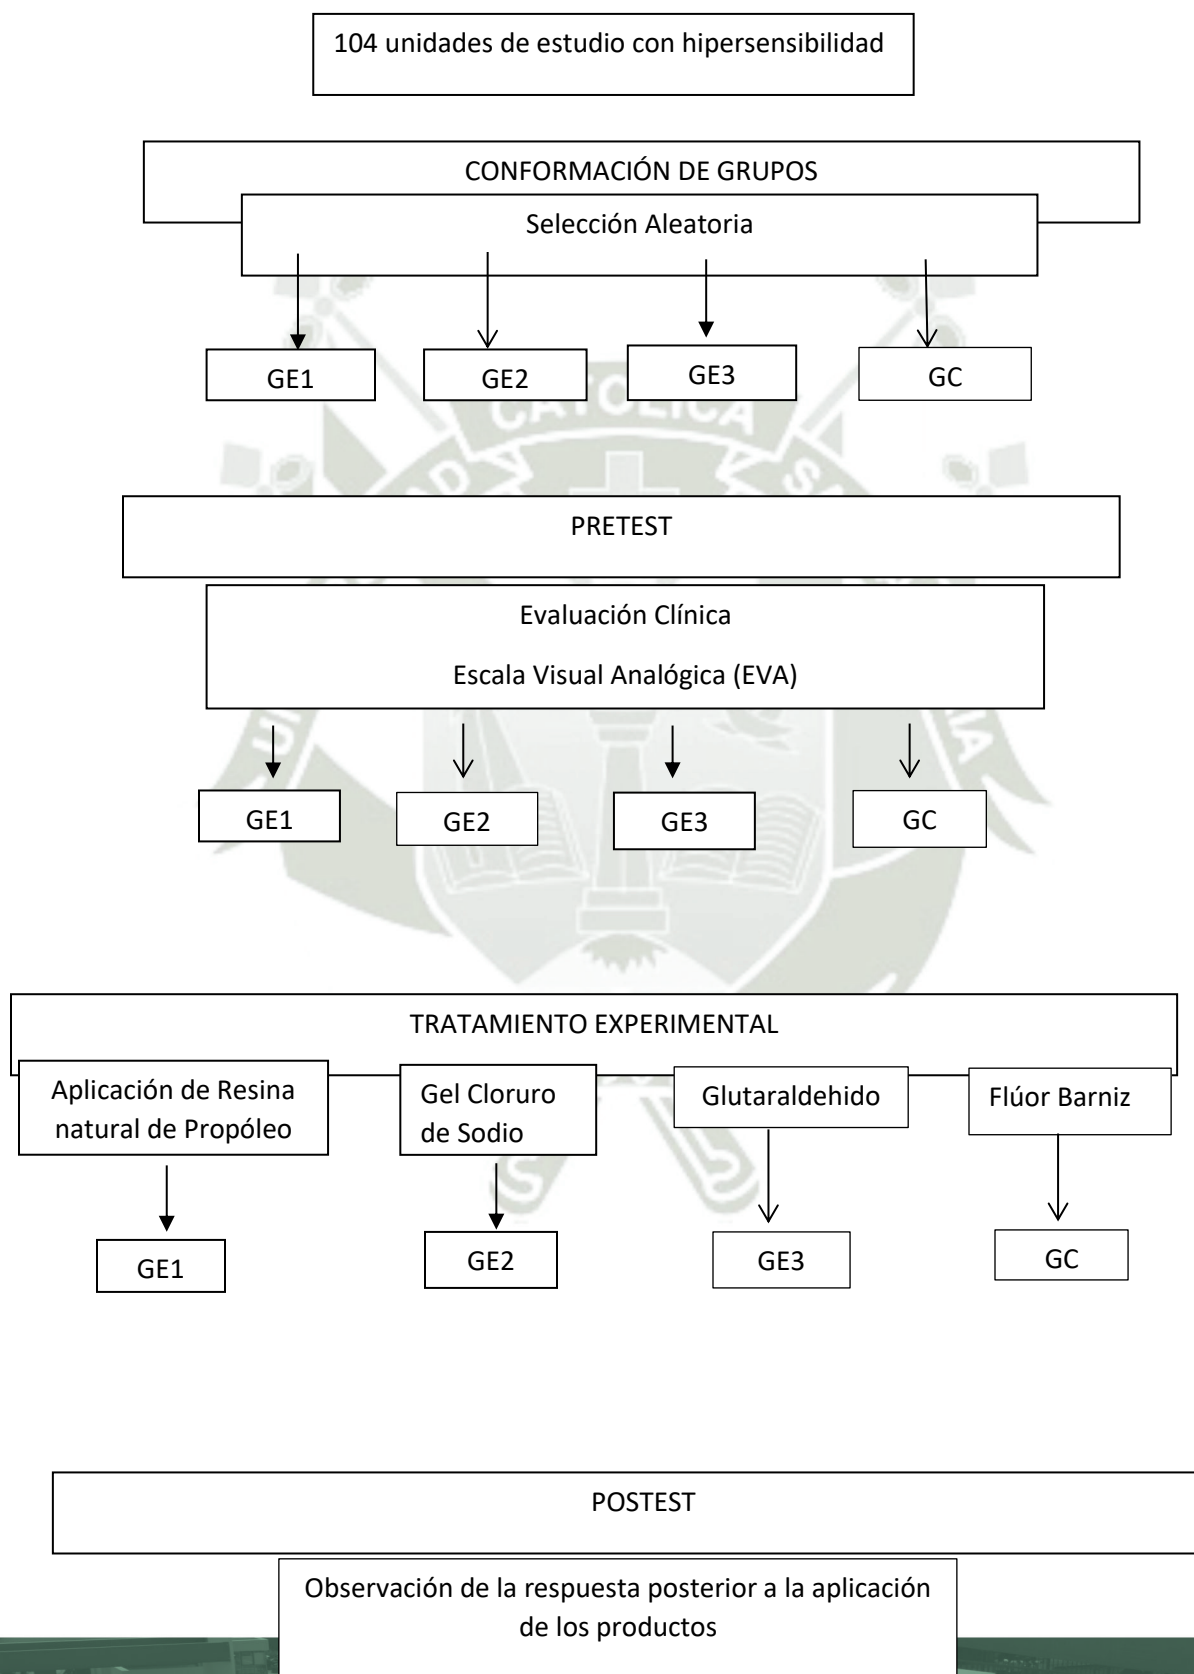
104 unidades de estudio con hipersensibilidad

CONFORMACIÓN DE GRUPOS

Selección Aleatoria

GE1

GE2

GE3

GC

PRETEST

Evaluación Clínica

Escala Visual Analógica (EVA)

GE1

GE2

GE3

GC

TRATAMIENTO EXPERIMENTAL

Aplicación de Resina natural de Propóleo

Gel Cloruro de Sodio

Glutaraldehido

Flúor Barniz

GE1

GE2

GE3

GC

POSTEST

Observación de la respuesta posterior a la aplicación de los productos